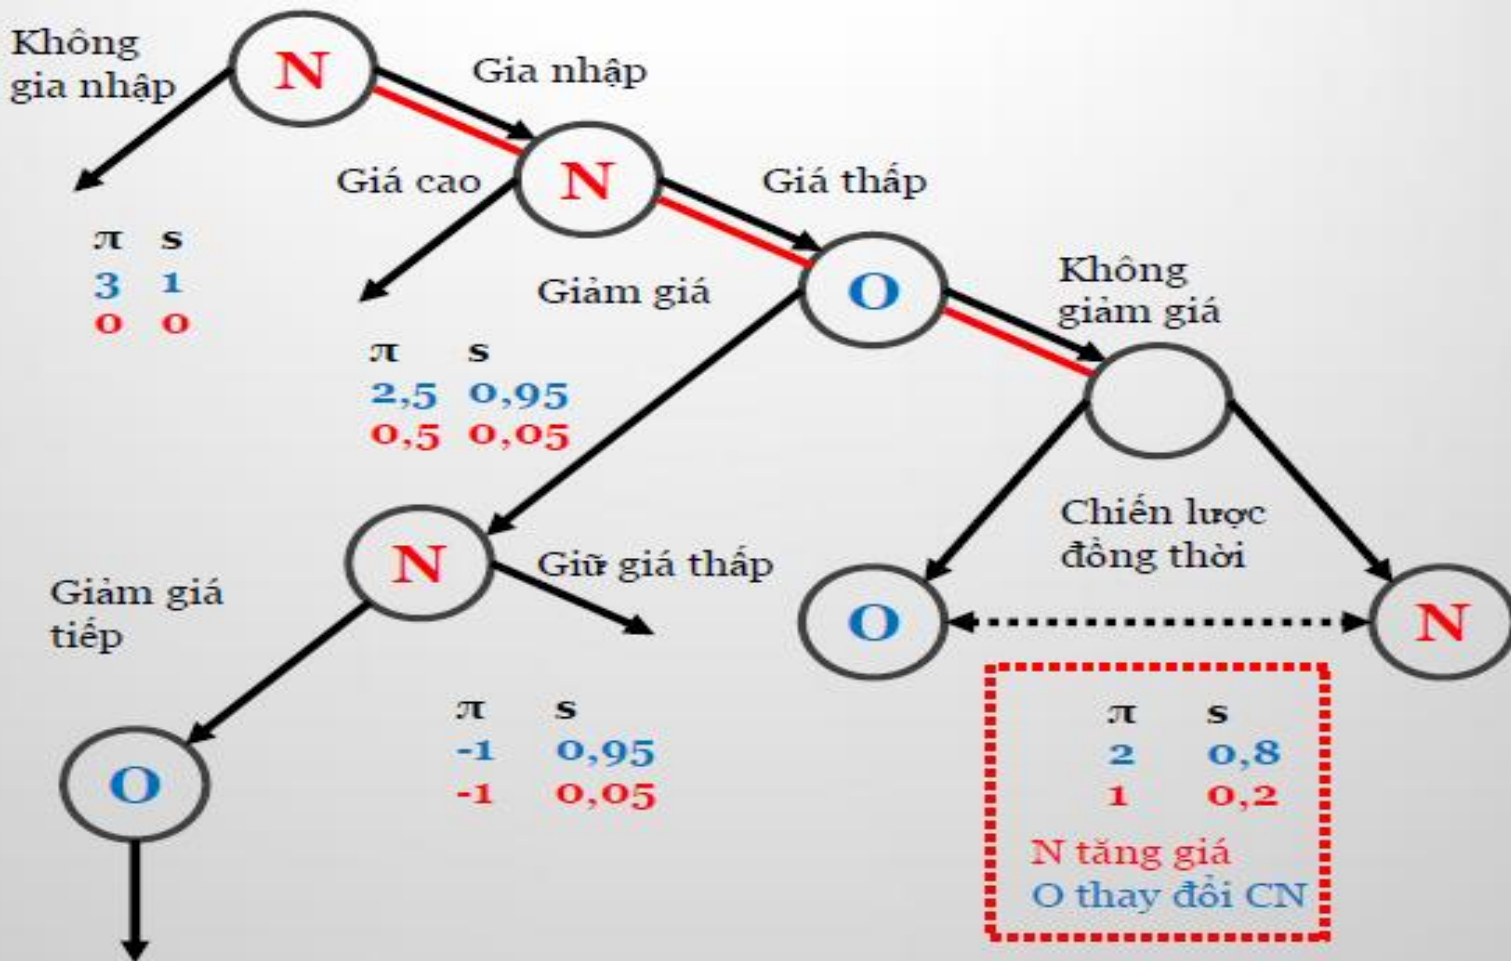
Không gia nhập

N

Gia nhập

Giá cao

N

Giá thấp

$\pi$ s
3 1
0 0

Giảm giá

O

Không giảm giá

$\pi$ s
2,5 0,95
0,5 0,05

Chiến lược đồng thời

N

Giữ giá thấp

Giảm giá tiếp

O

N

$\pi$ s
-1 0,95
-1 0,05

$\pi$ s
2 0,8
1 0,2

N tăng giá
O thay đổi CN

O